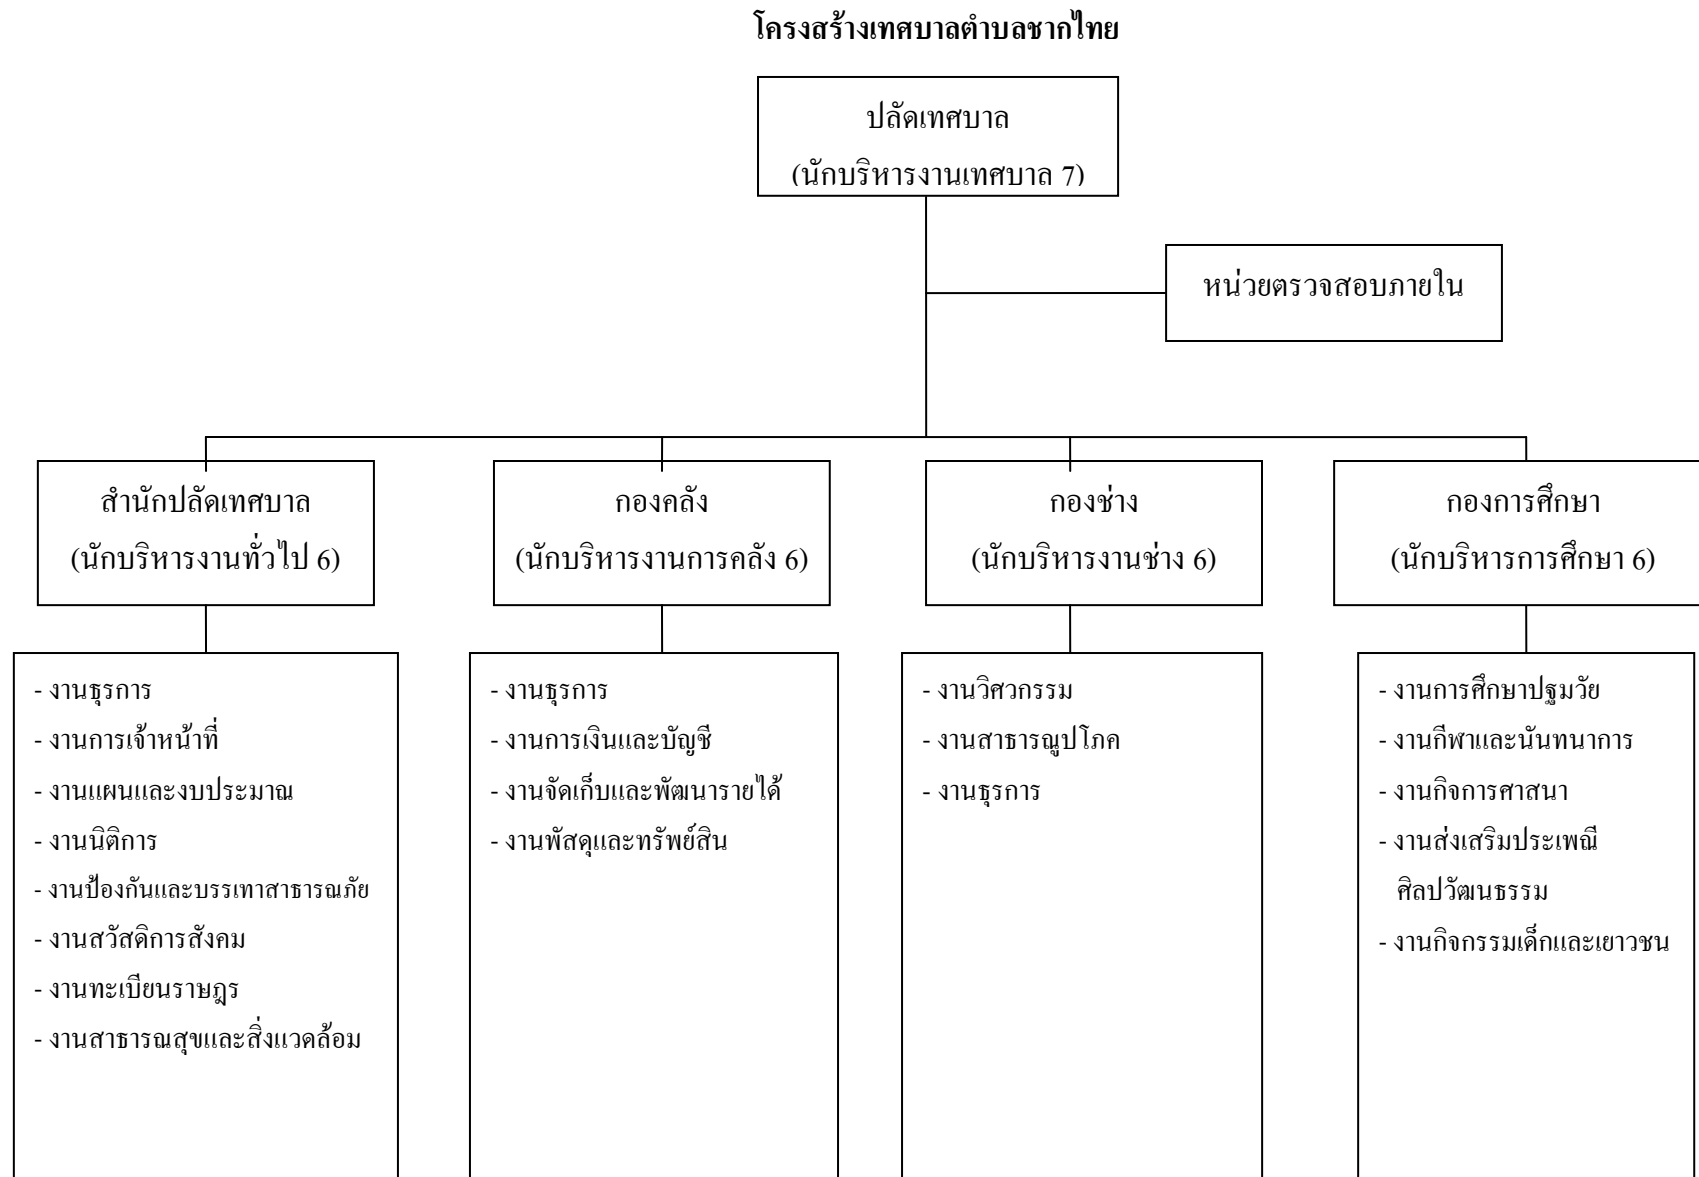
โครงสร้างเทศบาลตำบลชากไทย

ปลัดเทศบาล
(นักบริหารงานเทศบาล 7)

หน่วยตรวจสอบภายใน

สำนักปลัดเทศบาล
(นักบริหารงานทั่วไป 6)

- งานธุรการ
- งานการเจ้าหน้าที่
- งานแผนและงบประมาณ
- งานนิติการ
- งานป้องกันและบรรเทาสาธารณภัย
- งานสวัสดิการสังคม
- งานทะเบียนราษฎร
- งานสาธารณสุขและสิ่งแวดล้อม

กองคลัง
(นักบริหารงานการคลัง 6)

- งานธุรการ
- งานการเงินและบัญชี
- งานจัดเก็บและพัฒนารายได้
- งานพัสดุและทรัพย์สิน

กองช่าง
(นักบริหารงานช่าง 6)

- งานวิศวกรรม
- งานสาธารณูปโภค
- งานธุรการ

กองการศึกษา
(นักบริหารการศึกษา 6)

- งานการศึกษาปฐมวัย
- งานกีฬาและนันทนาการ
- งานกิจการศาสนา
- งานส่งเสริมประเพณี ศิลปวัฒนธรรม
- งานกิจกรรมเด็กและเยาวชน